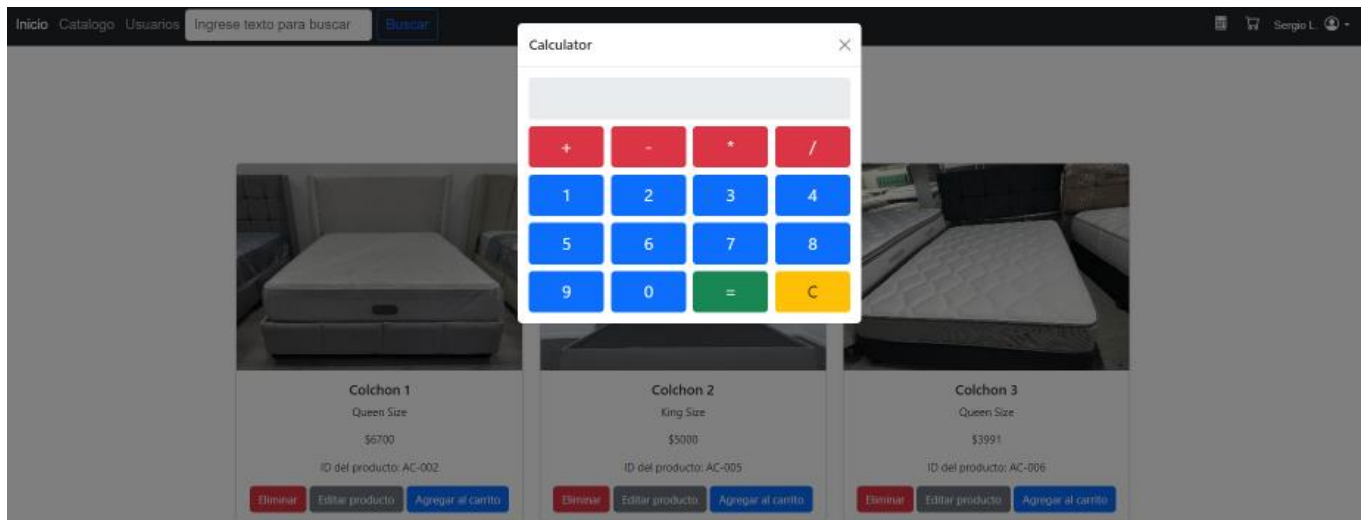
Inicio Catalogo Usuarios Ingrese texto para buscar Buscar

Sergio L.

Calculator

×

+ - * /

1 2 3 4

5 6 7 8

9 0 = C

Colchon 1
Queen Size
$6700
ID del producto: AC-002
Eliminar Editar producto Agregar al carrito

Colchon 2
King Size
$5000
ID del producto: AC-005
Eliminar Editar producto Agregar al carrito

Colchon 3
Queen Size
$3991
ID del producto: AC-006
Eliminar Editar producto Agregar al carrito